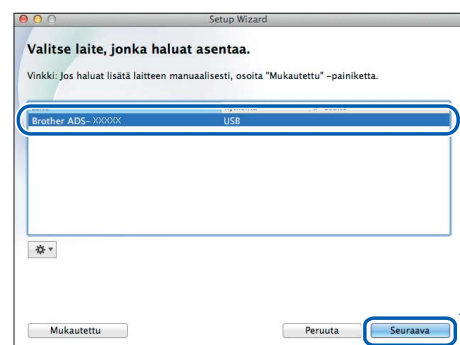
Setup Wizard

Valitse laite, jonka haluat asentaa.

Vinkki: Jos haluat lisätä laitteen manuaalisesti, osoita "Mukautettu" -painiketta.

| | |
|---|---|
| Brother ADS-XXXXX | USB |

Mukautettu

Peruuta

Seuraava